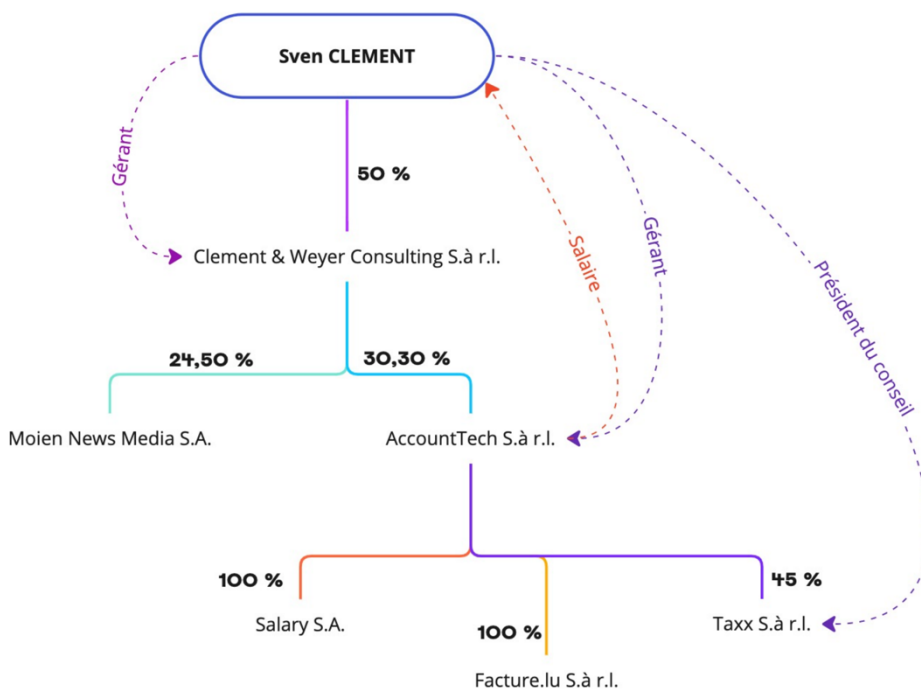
Sven CLEMENT

Gérant

50 %

Clement & Weyer Consulting S.à r.l.

Salaire

Gérant

Président du conseil

24,50 %

30,30 %

Moien News Media S.A.

AccountTech S.à r.l.

100 %

45 %

Salary S.A.

100 %

Taxx S.à r.l.

Facture.lu S.à r.l.